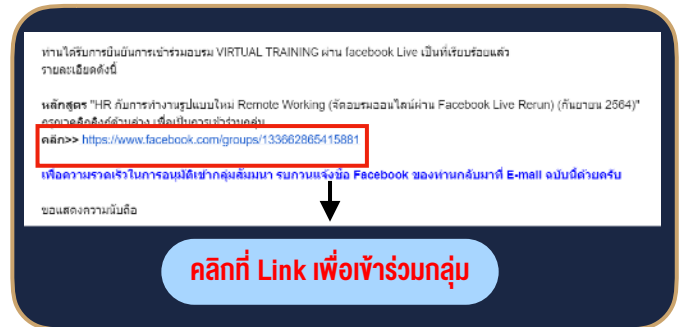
ท่านได้รับการยืนยันการเข้าร่วมอบรม VIRTUAL TRAINING ผ่าน facebook Live เป็นที่เรียบร้อยแล้ว รายละเอียดดังนี้

หลักสูตร "HR กับการทำงานรูปแบบใหม่ Remote Working (จัดอบรมออนไลน์ผ่าน Facebook Live Rerun) (กันยายน 2564)" กรุณาคลิกลิงค์ด้านล่าง เพื่อเป็นการเข้าร่วมกลุ่ม

คลิก>> https://www.facebook.com/groups/133662865415881

เพื่อความรวดเร็วในการอนุมัติเข้ากลุ่มสัมมนา รบกวนแจ้งชื่อ Facebook ของท่านกลับมาที่ E-mail ฉบับนี้ด้วยครับ

ขอแสดงความนับถือ

คลิกที่ Link เพื่อเข้าร่วมกลุ่ม